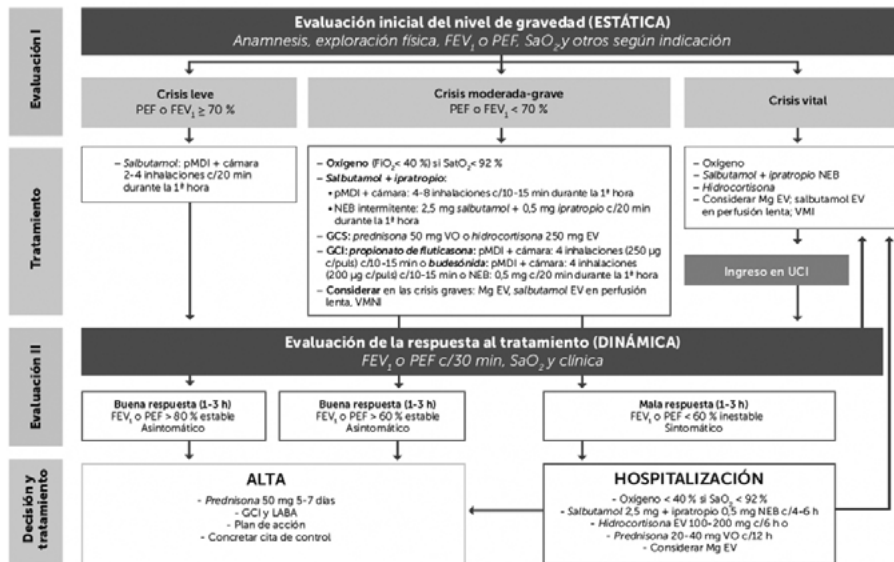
Evaluación I

Evaluación inicial del nivel de gravedad (ESTÁTICA)
Anamnesis, exploración física, $FEV_1$ o PEF, $SaO_2$ y otros según indicación

Crisis leve
PEF o $FEV_1 \geq 70$ %

Crisis moderada-grave
PEF o $FEV_1 < 70$ %

Crisis vital

Tratamiento

– Salbutamol: pMDI + cámara 2-4 inhalaciones c/20 min durante la 1ª hora

– Oxígeno ($FiO_2 < 40$ %) si $SaO_2 < 92$ %
– Salbutamol + ipratropio:
• pMDI + cámara: 4-8 inhalaciones c/10-15 min durante la 1ª hora
• NEB intermitente: 2,5 mg salbutamol + 0,5 mg ipratropio c/20 min durante la 1ª hora
– GCS: prednisona 50 mg VO o hidrocortisona 250 mg EV
– GCI: propionato de fluticasona: pMDI + cámara: 4 inhalaciones (250 µg c/puls) c/10-15 min o budesónida: pMDI + cámara: 4 inhalaciones (200 µg c/puls) c/10-15 min o NEB: 0,5 mg c/20 min durante la 1ª hora
– Considerar en las crisis graves: Mg EV, salbutamol EV en perfusión lenta, VMNI

– Oxígeno
– Salbutamol + ipratropio NEB
– Hidrocortisona
– Considerar Mg EV; salbutamol EV en perfusión lenta; VMI

Ingreso en UCI

Evaluación II

Evaluación de la respuesta al tratamiento (DINÁMICA)
$FEV_1$ o PEF c/30 min, $SaO_2$ y clínica

Buena respuesta (1-3 h)
$FEV_1$ o PEF > 80 % estable
Asintomático

Buena respuesta (1-3 h)
$FEV_1$ o PEF > 60 % estable
Asintomático

Mala respuesta (1-3 h)
$FEV_1$ o PEF < 60 % inestable
Sintomático

Decisión y tratamiento

ALTA
– Prednisona 50 mg 5-7 días
– GCI y LABA
– Plan de acción
– Concretar cita de control

HOSPITALIZACIÓN
– Oxígeno < 40 % si $SaO_2 < 92$ %
– Salbutamol 2,5 mg + ipratropio 0,5 mg NEB c/4-6 h
– Hidrocortisona EV 100-200 mg c/6 h o
– Prednisona 20-40 mg VO c/12 h
– Considerar Mg EV